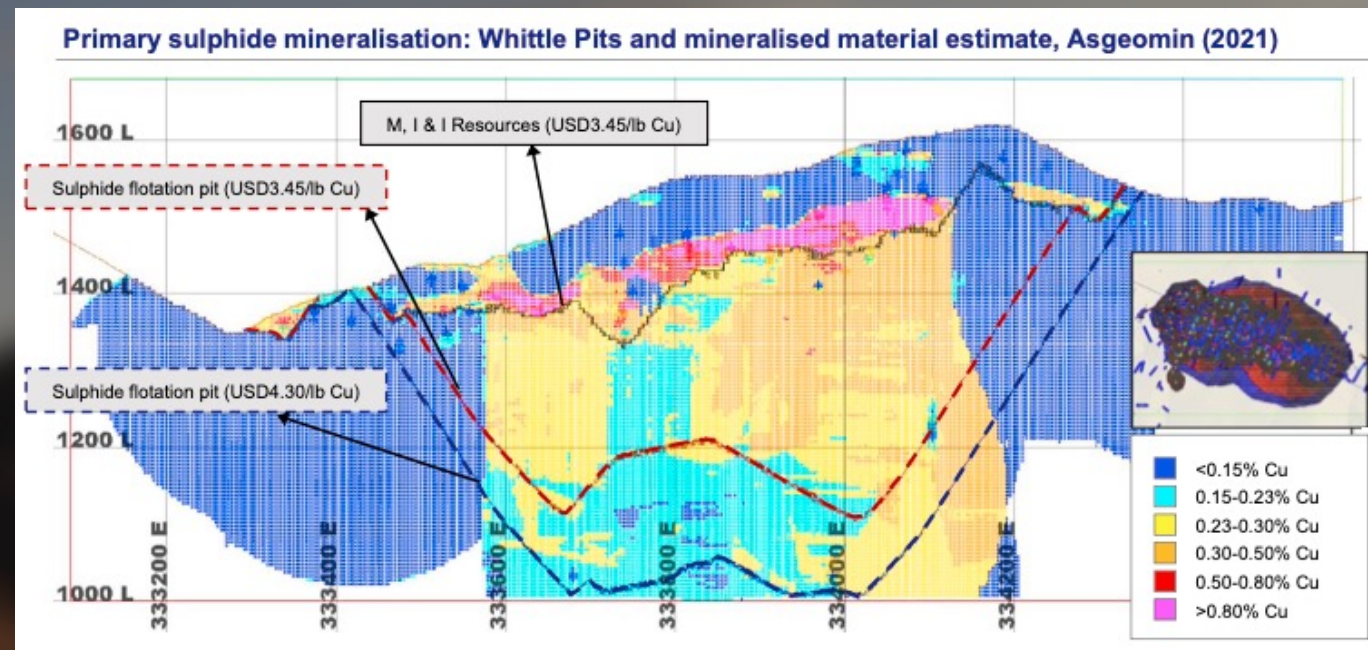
Primary sulphide mineralisation: Whittle Pits and mineralised material estimate, Asgeomin (2021)

M, I & I Resources (USD3.45/lb Cu)

Sulphide flotation pit (USD3.45/lb Cu)

Sulphide flotation pit (USD4.30/lb Cu)

1600 L

1400 L

1200 L

1000 L

333200 E

333400 E

333600 E

333800 E

334000 E

334200 E

<0.15% Cu

0.15-0.23% Cu

0.23-0.30% Cu

0.30-0.50% Cu

0.50-0.80% Cu

>0.80% Cu